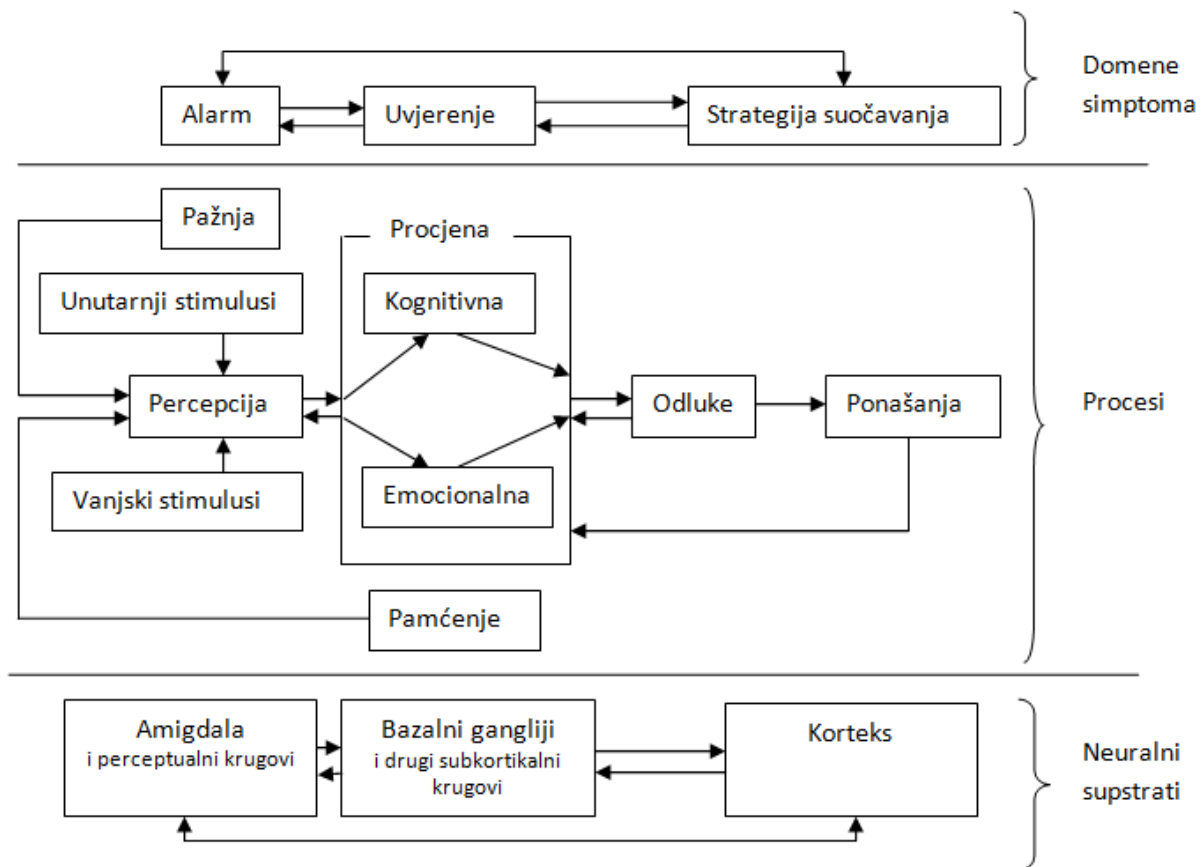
Alarm
Uvjerenje
Strategija suočavanja

Domene simptoma

Pažnja
Procjena
Unutarnji stimulusi
Kognitivna
Percepcija
Odluke
Ponašanja
Vanjski stimulusi
Emocionalna
Pamćenje

Procesi

Amigdala i perceptualni krugovi
Bazalni gangliji i drugi subkortikalni krugovi
Korteks

Neuralni supstrati